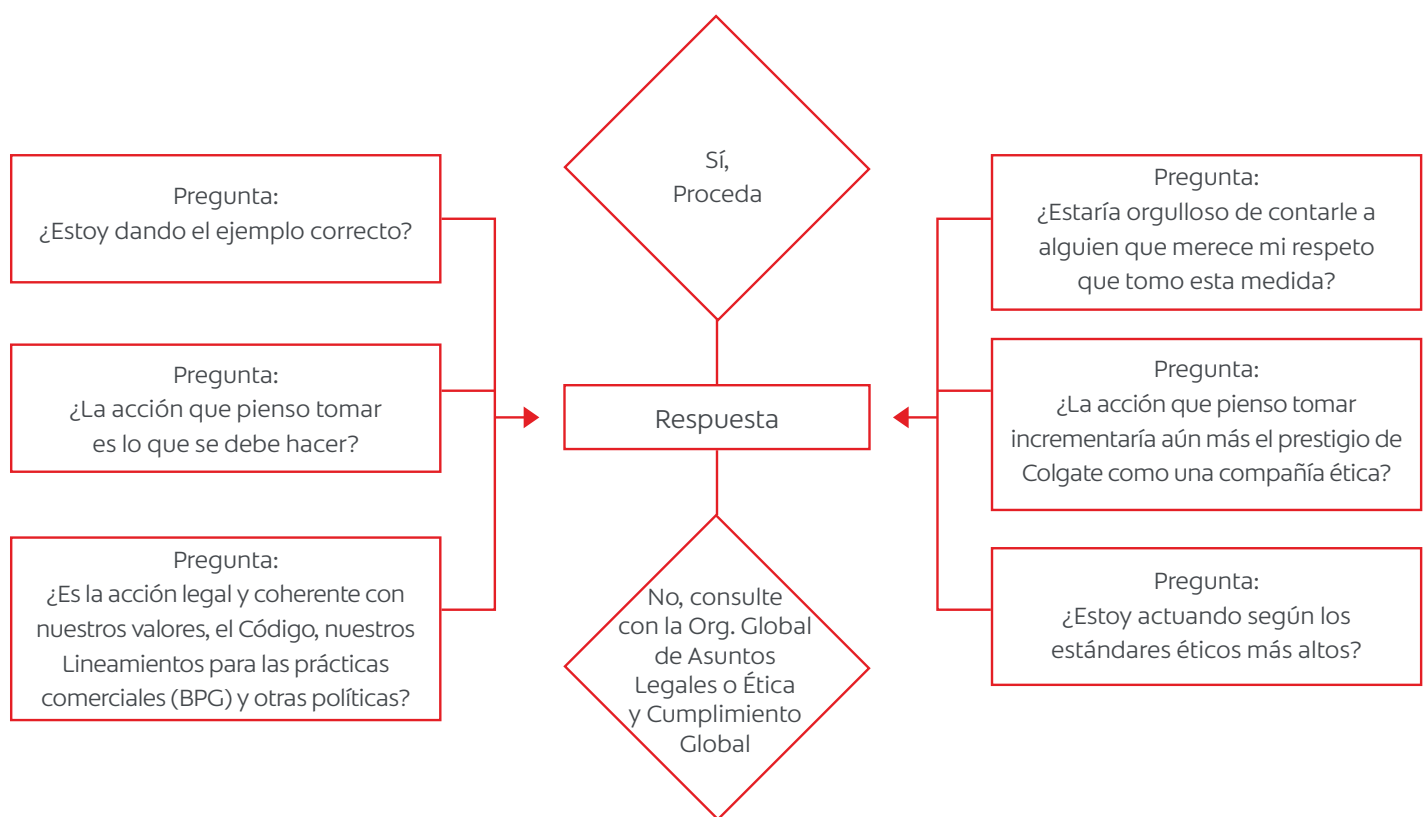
Pregunta:
¿Estoy dando el ejemplo correcto?

Pregunta:
¿La acción que pienso tomar es lo que se debe hacer?

Pregunta:
¿Es la acción legal y coherente con nuestros valores, el Código, nuestros Lineamientos para las prácticas comerciales (BPG) y otras políticas?

Sí,
Proceda

Respuesta

No, consulte con la Org. Global de Asuntos Legales o Ética y Cumplimiento Global

Pregunta:
¿Estaría orgulloso de contarle a alguien que merece mi respeto que tomo esta medida?

Pregunta:
¿La acción que pienso tomar incrementaría aún más el prestigio de Colgate como una compañía ética?

Pregunta:
¿Estoy actuando según los estándares éticos más altos?